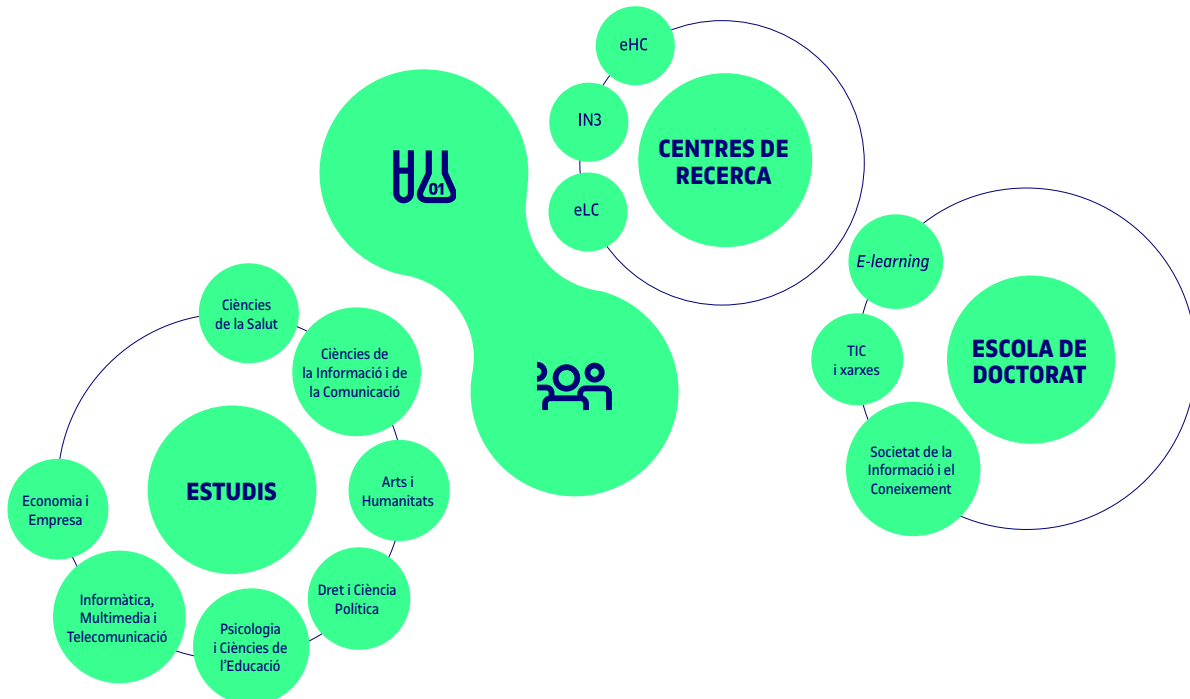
eHC

IN3

CENTRES DE RECERCA

eLC

01

E-learning

TIC i xarxes

ESCOLA DE DOCTORAT

Societat de la Informació i el Coneixement

Ciències de la Salut

Ciències de la Informació i de la Comunicació

ESTUDIS

Arts i Humanitats

Economia i Empresa

Dret i Ciència Política

Informàtica, Multimedia i Telecomunicació

Psicologia i Ciències de l'Educació